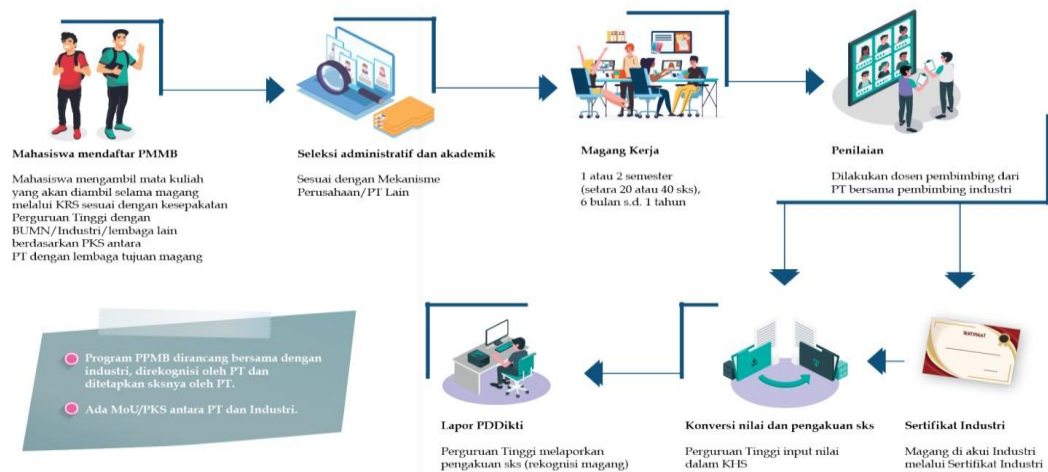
Mahasiswa mendaftar PMMB

Mahasiswa mengambil mata kuliah yang akan diambil selama magang melalui KRS sesuai dengan kesepakatan Perguruan Tinggi dengan BUMN/Industri/lembaga lain berdasarkan PKS antara PT dengan lembaga tujuan magang

Seleksi administratif dan akademik

Sesuai dengan Mekanisme Perusahaan/PT Lain

Magang Kerja

1 atau 2 semester (setara 20 atau 40 sks), 6 bulan s.d. 1 tahun

Penilaian

Dilakukan dosen pembimbing dari PT bersama pembimbing industri

Program PPMB dirancang bersama dengan industri, direkognisi oleh PT dan ditetapkan sksnya oleh PT.

Ada MoU/PKS antara PT dan Industri.

Lapor PDDikti

Perguruan Tinggi melaporkan pengakuan sks (rekognisi magang)

Konversi nilai dan pengakuan sks

Perguruan Tinggi input nilai dalam KHS

SERTIFIKAT

Sertifikat Industri

Magang di akui Industri melalui Sertifikat Industri